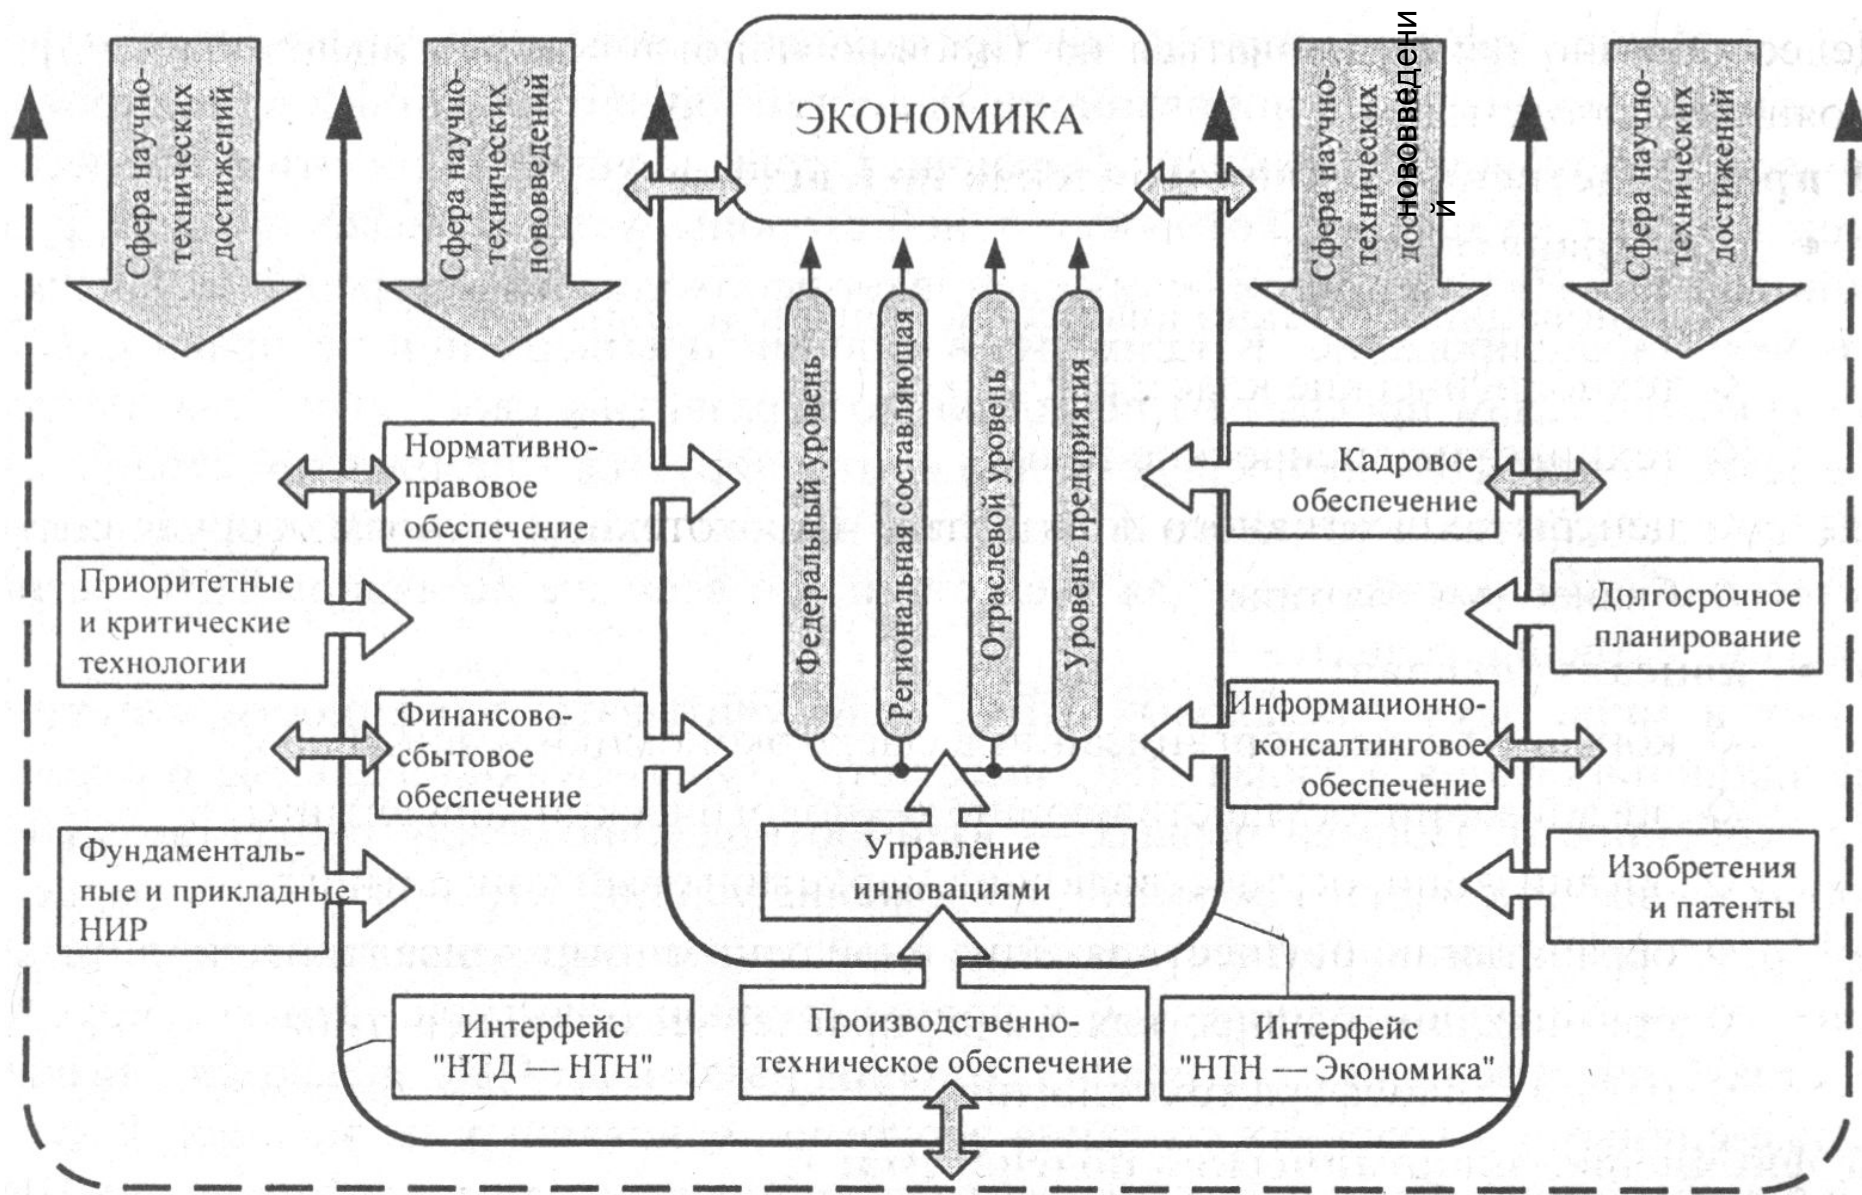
Сфера научно-технических достижений

Сфера научно-технических нововведений

ЭКОНОМИКА

Сфера научно-технических достижений нововведений

Сфера научно-технических достижений

Федеральный уровень

Региональная составляющая

Отраслевой уровень

Уровень предприятия

Нормативно-правовое обеспечение

Кадровое обеспечение

Приоритетные и критические технологии

Долгосрочное планирование

Финансово-сбытовое обеспечение

Информационно-консалтинговое обеспечение

Фундаментальные и прикладные НИР

Управление инновациями

Изобретения и патенты

Интерфейс "НТД — НТН"

Производственно-техническое обеспечение

Интерфейс "НТН — Экономика"